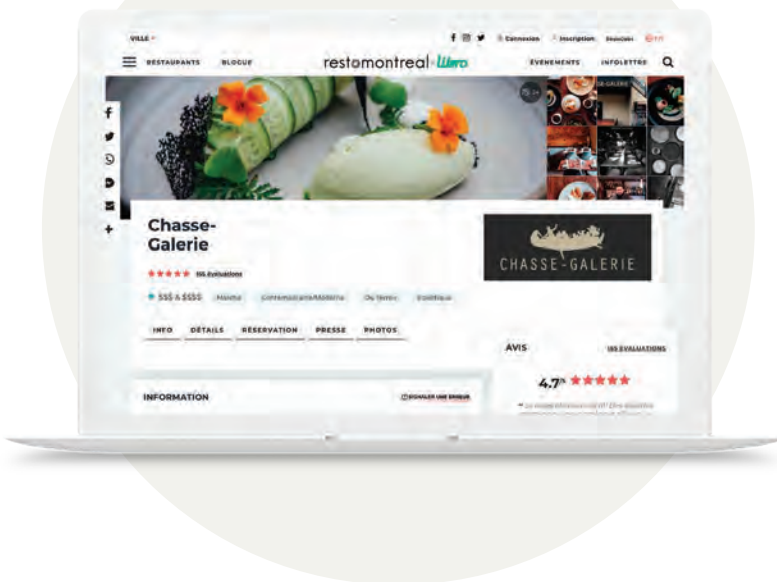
VILLE
Connexion Inscription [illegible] EN
RESTAURANTS BLOGUE restomontreal Libro ÉVÉNEMENTS INFOLETTRE

Chasse-Galerie

CHASSE-GALERIE

155 évaluations
$$$ & $$$$ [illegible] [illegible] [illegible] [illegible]

INFO DÉTAILS RÉSERVATION PRESSE PHOTOS

AVIS 155 ÉVALUATIONS

4.7/5

INFORMATION SIGNALER UNE ERREUR